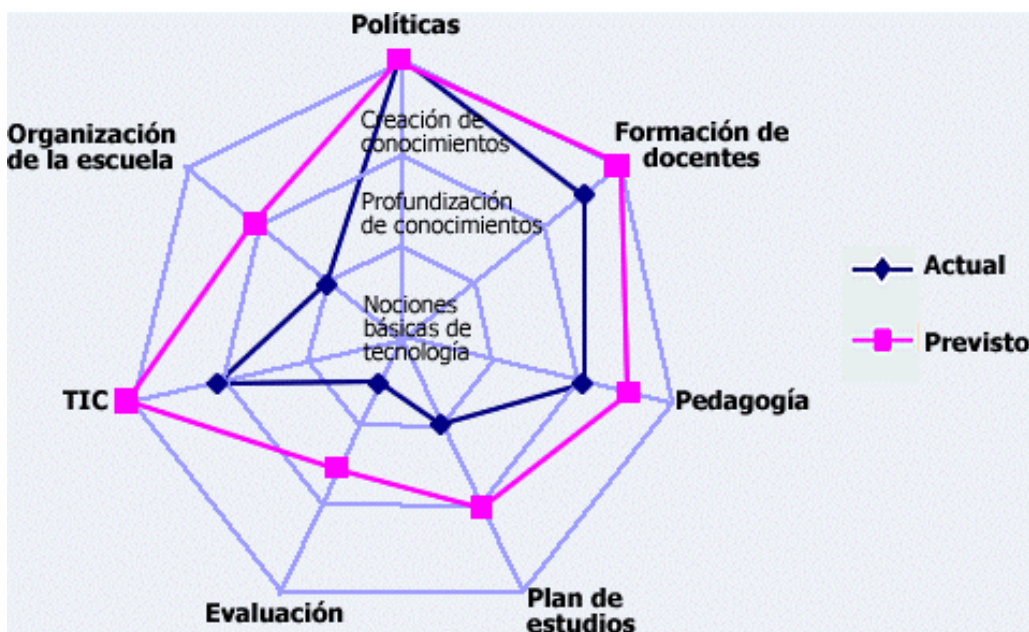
Políticas

Organización de la escuela

Formación de docentes

Creación de conocimientos

Profundización de conocimientos

Nociones básicas de tecnología

Actual

Previsto

TIC

Pedagogía

Evaluación

Plan de estudios